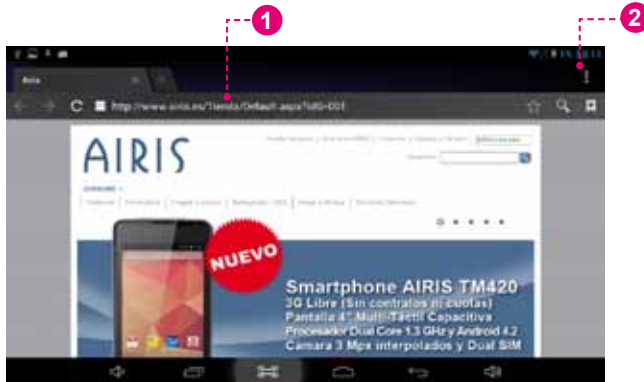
1

2

Airis

http://www.airis.es/Tienda/Default.aspx?idG=001

AIRIS

NUEVO

Smartphone AIRIS TM420
3G Libre (Sin contratos ni cuotas)
Pantalla 4" Multi-Táctil Capacitiva
Procesador Dual Core 1.3 GHz y Android 4.2
Cámara 3 Mpx interpolados y Dual SIM